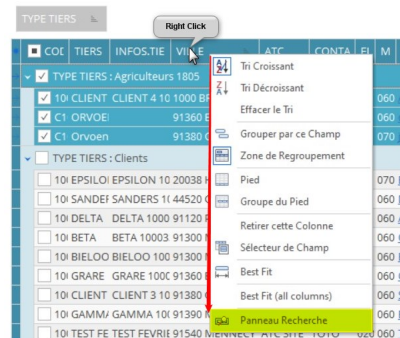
TYPE TIERS

Right Click

| COI | TIERS | INFOS.TIE | VILLE | ATC | CONTA | FI | M |
|---|---|---|---|---|---|---|---|
| TYPE TIERS : Agriculteurs 1805 | | | | | | | |
| 10 | CLIENT | CLIENT 4 10 | 1000 BF | | | | 060 |
| C1 | ORVOEI | | 91360 | | | | 060 |
| C1 | Orvoen | | 91380 | | | | 070 |
| TYPE TIERS : Clients | | | | | | | |
| 10 | EPSILOI | EPSILON 10 | 20038 | | | | 070 |
| 10 | SANDEF | SANDERS 1( | 44520 | | | | 060 |
| 10 | DELTA | DELTA 1000 | 91120 | | | | 060 |
| 10 | BETA | BETA 10003 | 91300 | | | | 060 |
| 10 | BIELOO | BIELOO 100 | 91300 | | | | 060 |
| 10 | GRARE | GRARE 100C | 91360 | | | | 060 |
| 10 | CLIENT | CLIENT 3 10 | 91380 | | | | 060 |
| 10 | GAMM/ | GAMMA 10( | 91390 | | | | 060 |
| 10 | TEST FE | TEST FEVRIE | 91540 MENNECY | ATC SITE | TOTO | 020 | 060 |

Tri Croissant
Tri Décroissant
Effacer le Tri
Grouper par ce Champ
Zone de Regroupement
Pied
Groupe du Pied
Retirer cette Colonne
Sélecteur de Champ
Best Fit
Best Fit (all columns)
Panneau Recherche